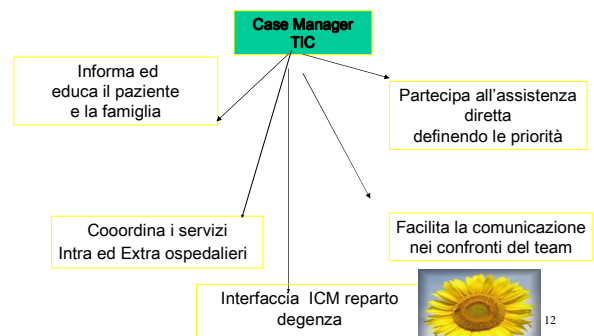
Case Manager
TIC

Informa ed
educa il paziente
e la famiglia

Partecipa all'assistenza
diretta
definendo le priorità

Cooordina i servizi
Intra ed Extra ospedalieri

Facilita la comunicazione
nei confronti del team

Interfaccia ICM reparto
degenza

12